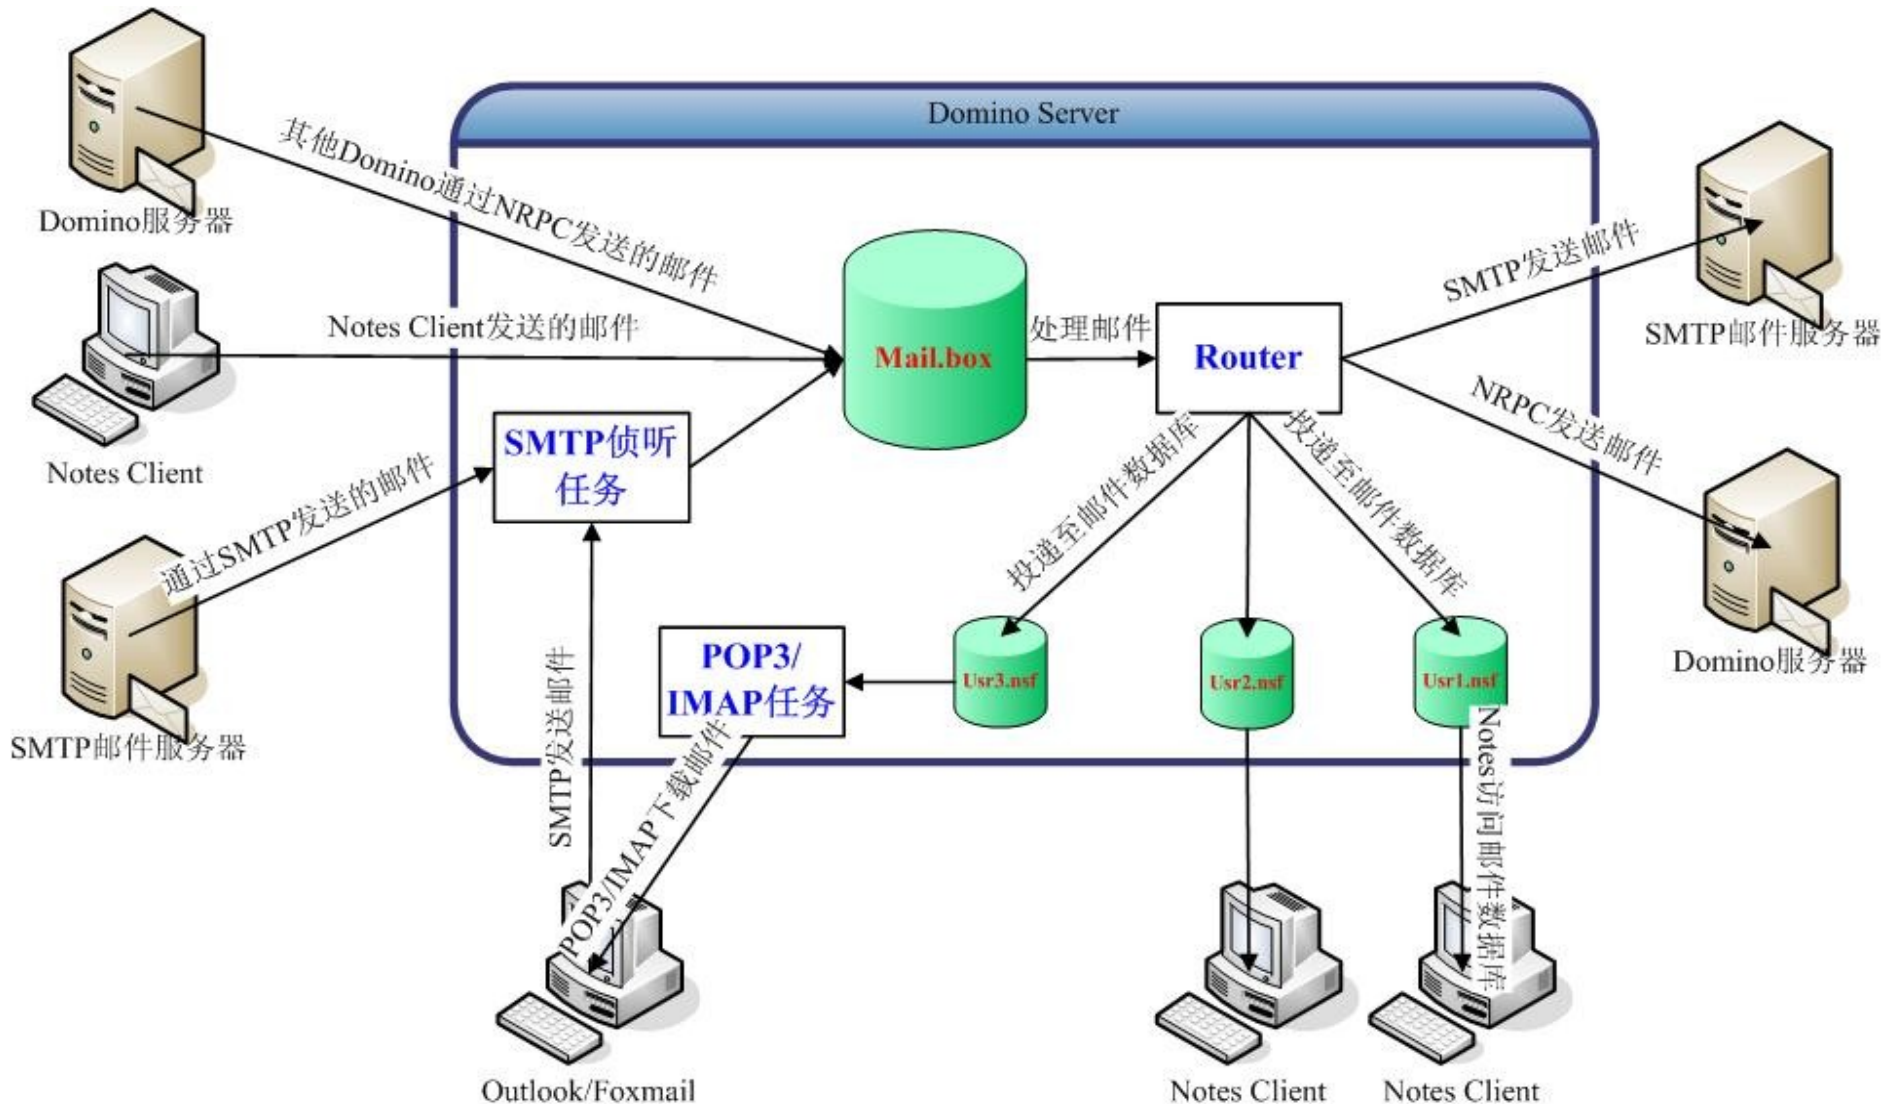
Domino Server

Domino服务器

其他Domino通过NRPC发送的邮件

Notes Client发送的邮件

Notes Client

通过SMTP发送的邮件

SMTP邮件服务器

SMTP侦听任务

Mail.box

处理邮件

Router

SMTP发送邮件

SMTP邮件服务器

NRPC发送邮件

Domino服务器

投递至邮件数据库

投递至邮件数据库

POP3/IMAP任务

Usr3.nsf

Usr2.nsf

Usr1.nsf

SMTP发送邮件

POP3/IMAP下载邮件

Notes访问邮件数据库

Outlook/Foxmail

Notes Client

Notes Client